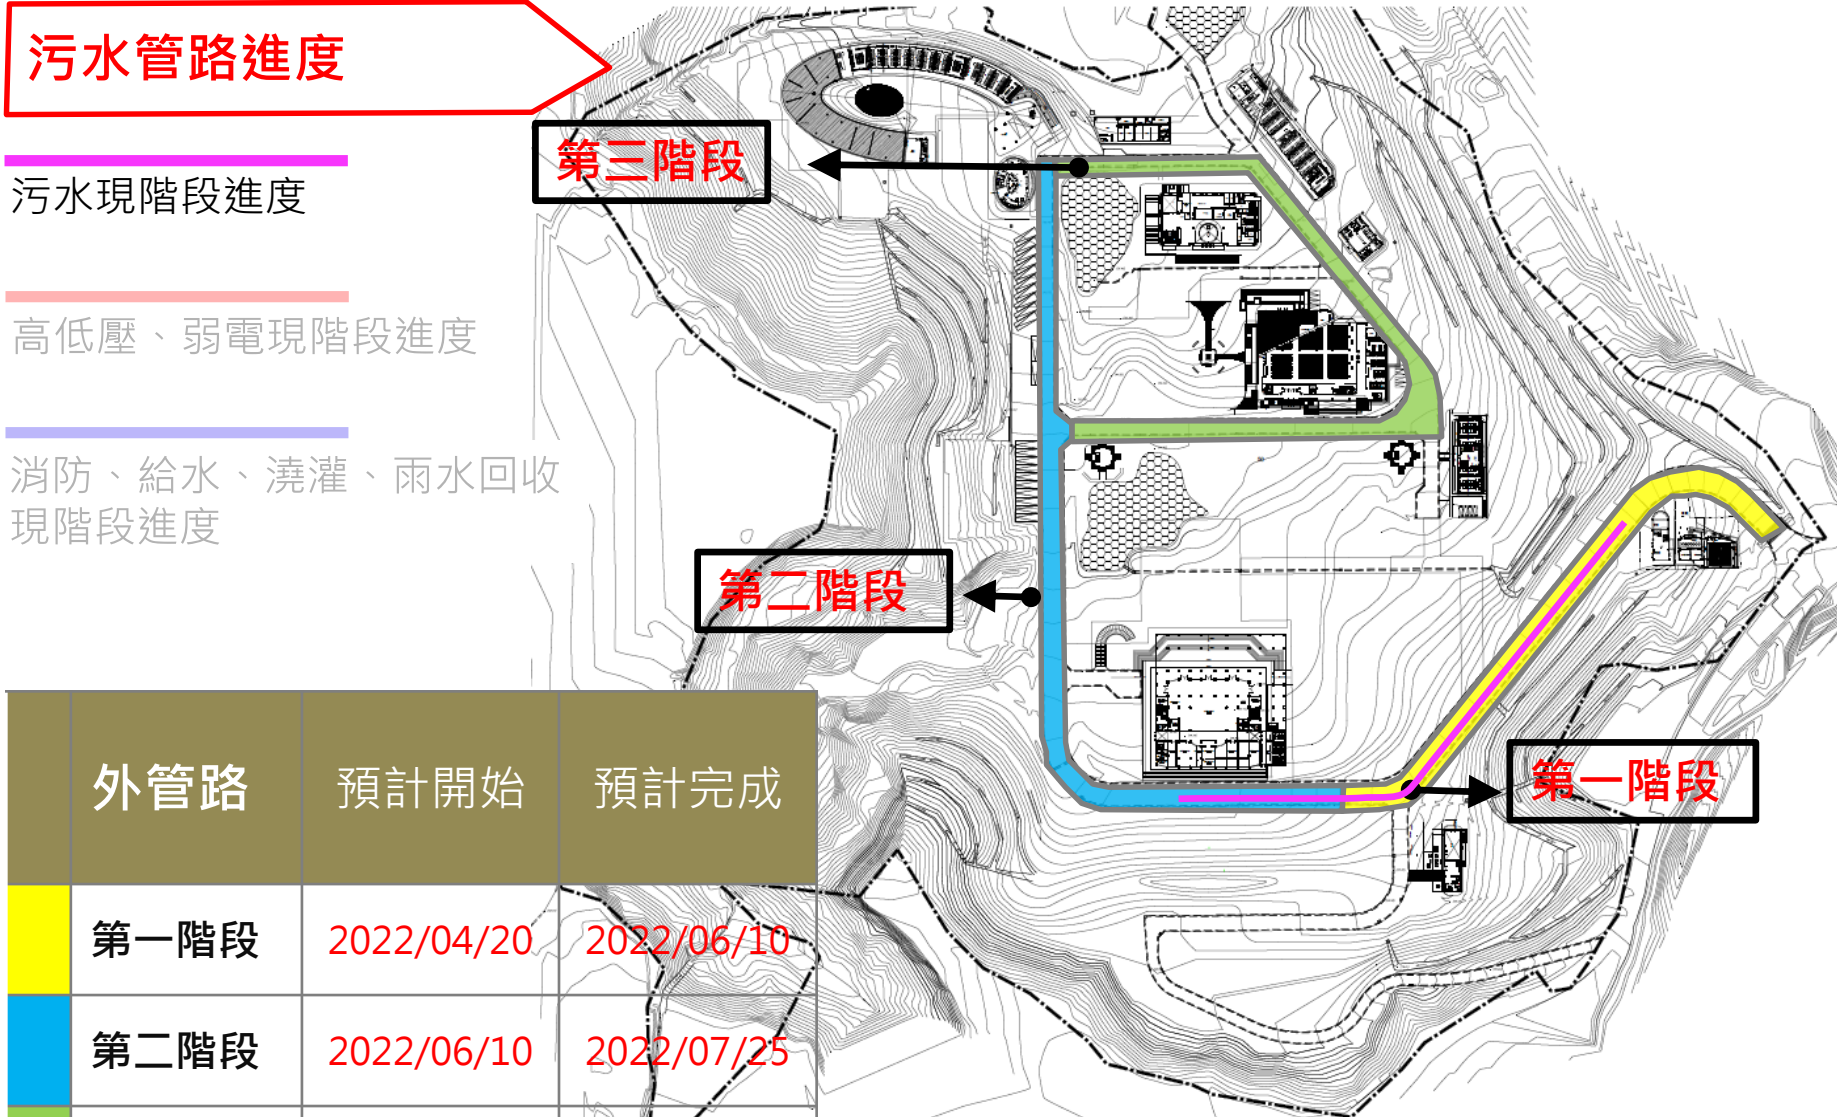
污水管路進度

污水現階段進度

高低壓、弱電現階段進度

消防、給水、澆灌、雨水回收現階段進度

第三階段

第二階段

第一階段

| | 外管路 | 預計開始 | 預計完成 |
|---|---|---|---|
| | 第一階段 | 2022/04/20 | 2022/06/10 |
| | 第二階段 | 2022/06/10 | 2022/07/25 |